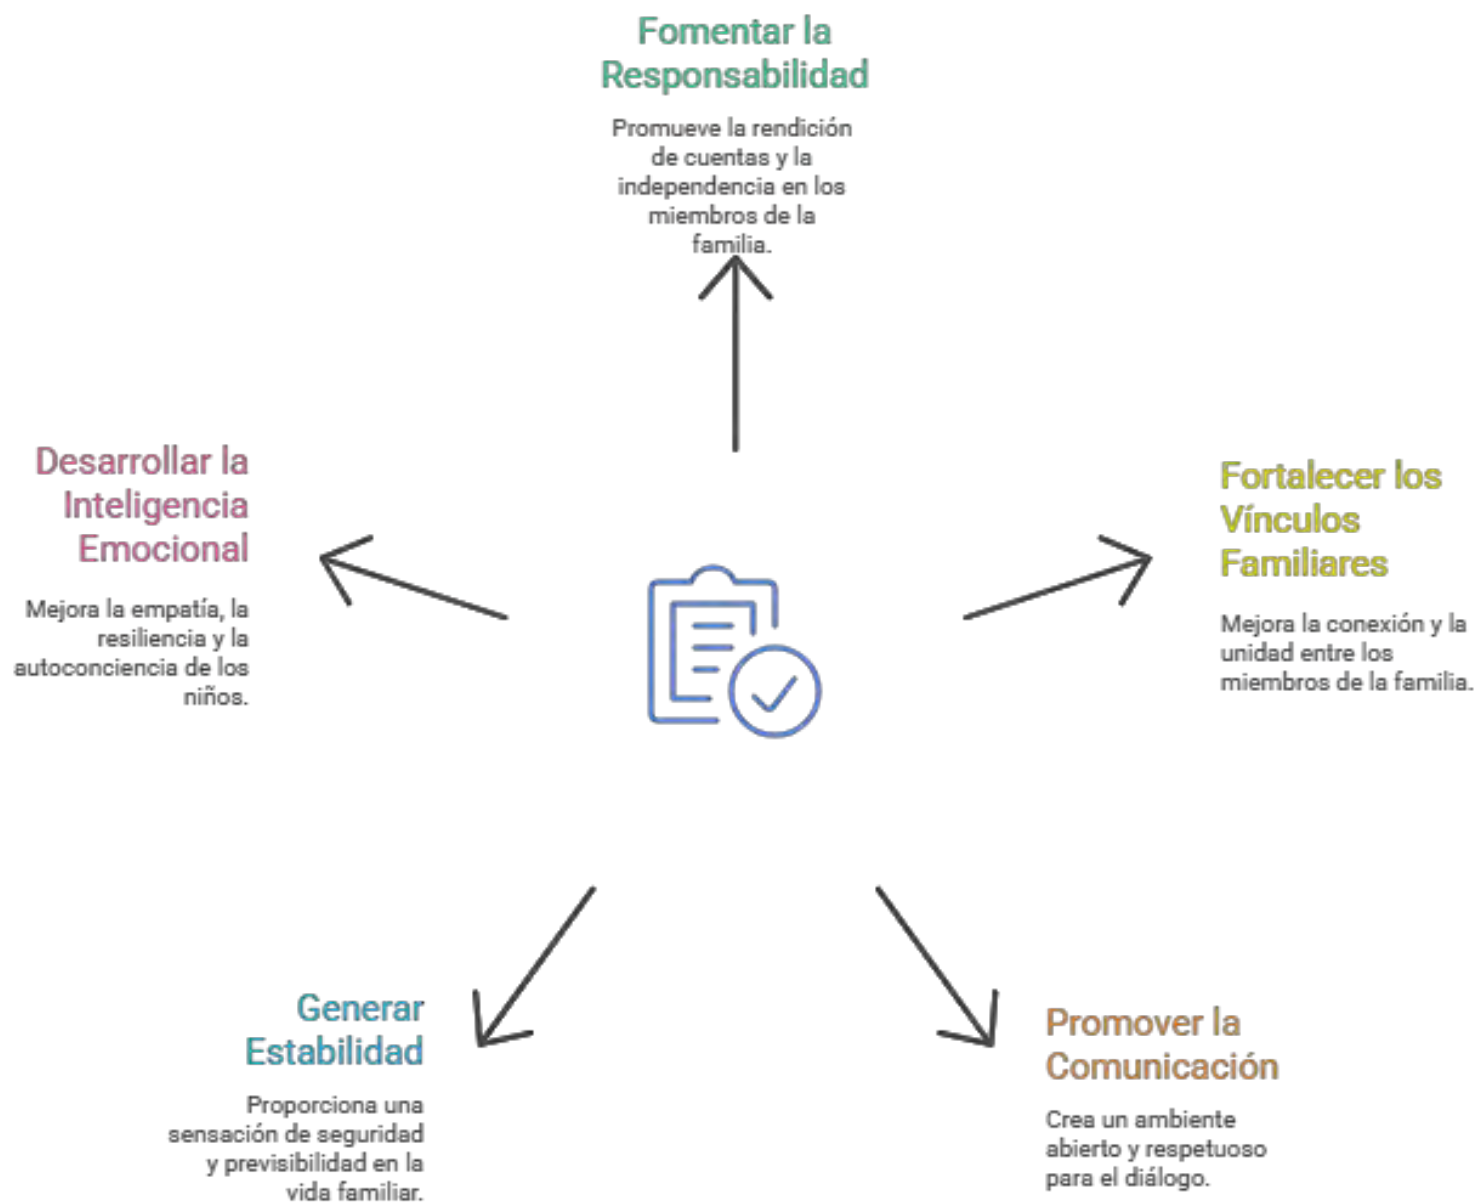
Fomentar la Responsabilidad

Promueve la rendición de cuentas y la independencia en los miembros de la familia.

Desarrollar la Inteligencia Emocional

Mejora la empatía, la resiliencia y la autoconciencia de los niños.

Fortalecer los Vínculos Familiares

Mejora la conexión y la unidad entre los miembros de la familia.

Generar Estabilidad

Proporciona una sensación de seguridad y previsibilidad en la vida familiar.

Promover la Comunicación

Crea un ambiente abierto y respetuoso para el diálogo.